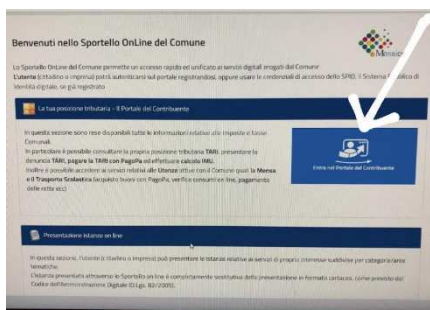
Benvenuti nello Sportello OnLine del Comune

Mosaico

Lo Sportello OnLine del Comune permette un accesso rapido ed unificato ai servizi digitali erogati dal Comune. L'utente (cittadino o impresa) potrà autenticarsi sul portale registrandosi, oppure usare le credenziali di accesso dello SPID, il Sistema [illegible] di Identità digitale, se già registrato.

La tua posizione tributaria - Il Portale del Contribuente

In questa sezione sono rese disponibili tutte le informazioni relative alle imposte e tasse Comunali.
In particolare è possibile consultare la propria posizione tributaria TARI, presentare la denuncia TARI, pagare la TARI con PagoPa ed effettuare calcolo IMU.
Inoltre è possibile accedere ai servizi relativi alle Utenze attive con il Comune quali la Mensa e il Trasporto Scolastico (acquisto buoni con PagoPa, verifica consumi on line, pagamento delle rette ecc).

Entra nel Portale del Contribuente

Presentazione istanze on line

In questa sezione, l'utente (cittadino o impresa) può presentare le istanze relative ai servizi di proprio interesse suddivise per categorie/aree tematiche.
L'istanza presentata attraverso lo Sportello on line è completamente sostitutiva della presentazione in formato cartaceo, come previsto dal Codice dell'Amministrazione Digitale (D.Lgs. 82/2005).